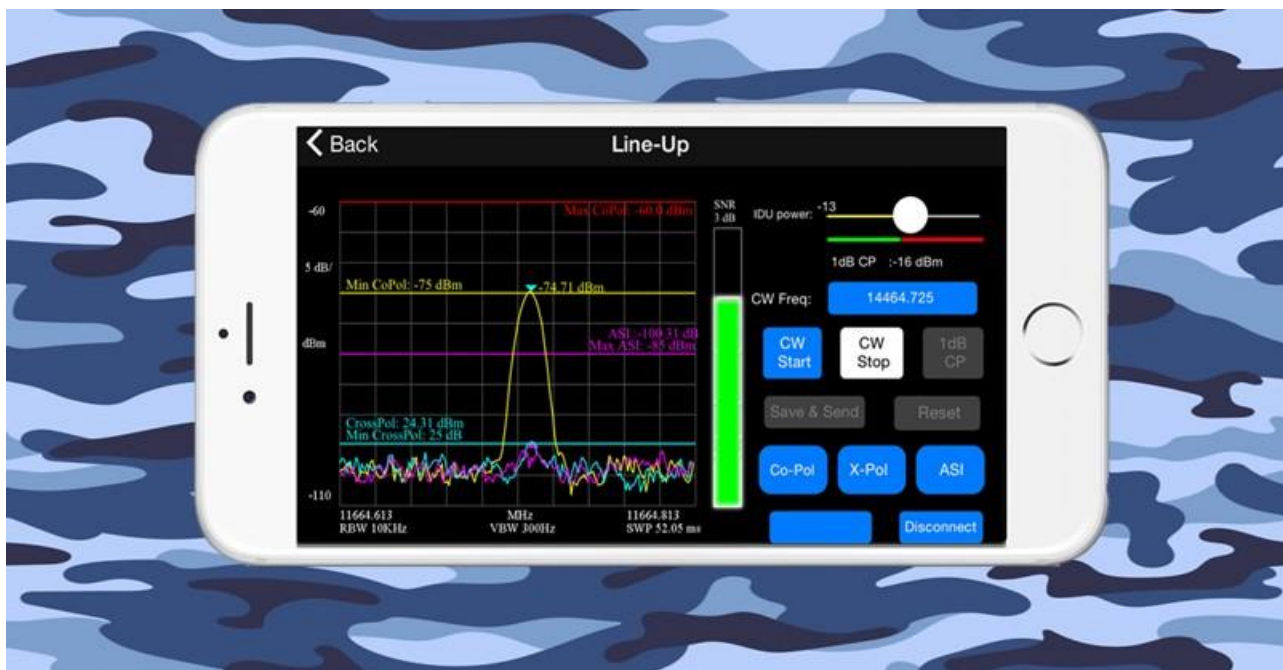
Back

Line-Up

-60

5 dB/

dBm

-110

Max CoPol: -60.0 dBm

Min CoPol: -75 dBm

-74.71 dBm

ASI: -100.31 dB
Max ASI: -85 dBm

CrossPol: 24.31 dBm
Min CrossPol: 25 dB

11664.613
RBW 10KHz

MHz
VBW 300Hz

11664.813
SWP 52.05 ms

SNR
3 dB

IDU power: -13

1dB CP :-16 dBm

CW Freq:

14464.725

CW Start

CW Stop

1dB CP

Save & Send

Reset

Co-Pol

X-Pol

ASI

Disconnect